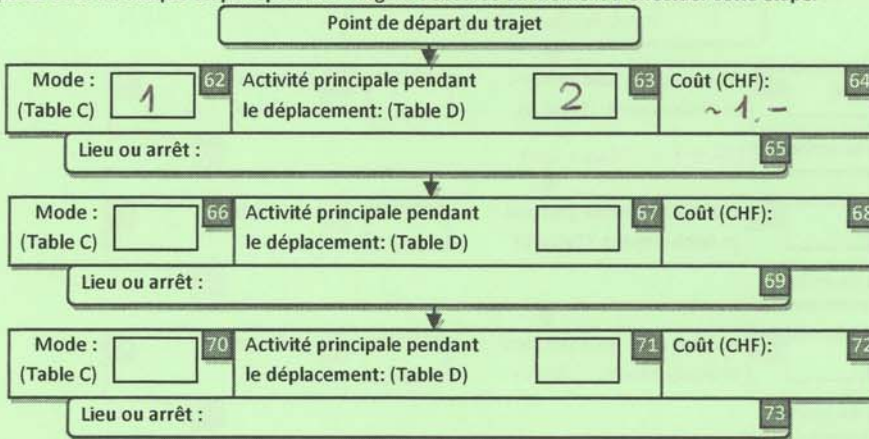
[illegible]

Point de départ du trajet

Mode : (Table C) 1 62 Activité principale pendant le déplacement: (Table D) 2 63 Coût (CHF): ~ 1.– 64

Lieu ou arrêt : 65

Mode : (Table C) 66 Activité principale pendant le déplacement: (Table D) 67 Coût (CHF): 68

Lieu ou arrêt : 69

Mode : (Table C) 70 Activité principale pendant le déplacement: (Table D) 71 Coût (CHF): 72

Lieu ou arrêt : 73